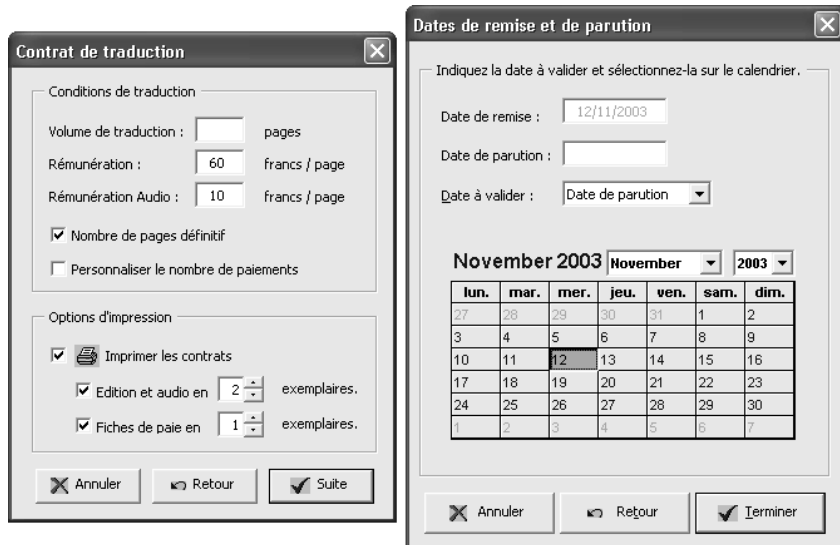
Contrat de traduction

Conditions de traduction

Volume de traduction : [ ] pages

Rémunération : 60 francs / page

Rémunération Audio : 10 francs / page

☑ Nombre de pages définitif

☐ Personnaliser le nombre de paiements

Options d'impression

☑ Imprimer les contrats

☑ Edition et audio en 2 exemplaires.

☑ Fiches de paie en 1 exemplaires.

Annuler Retour Suite

Dates de remise et de parution

Indiquez la date à valider et sélectionnez-la sur le calendrier.

Date de remise : 12/11/2003

Date de parution :

Date à valider : Date de parution

November 2003 November 2003

| lun. | mar. | mer. | jeu. | ven. | sam. | dim. |
|---|---|---|---|---|---|---|
| 27 | 28 | 29 | 30 | 31 | 1 | 2 |
| 3 | 4 | 5 | 6 | 7 | 8 | 9 |
| 10 | 11 | 12 | 13 | 14 | 15 | 16 |
| 17 | 18 | 19 | 20 | 21 | 22 | 23 |
| 24 | 25 | 26 | 27 | 28 | 29 | 30 |
| 1 | 2 | 3 | 4 | 5 | 6 | 7 |

Annuler Retour Terminer